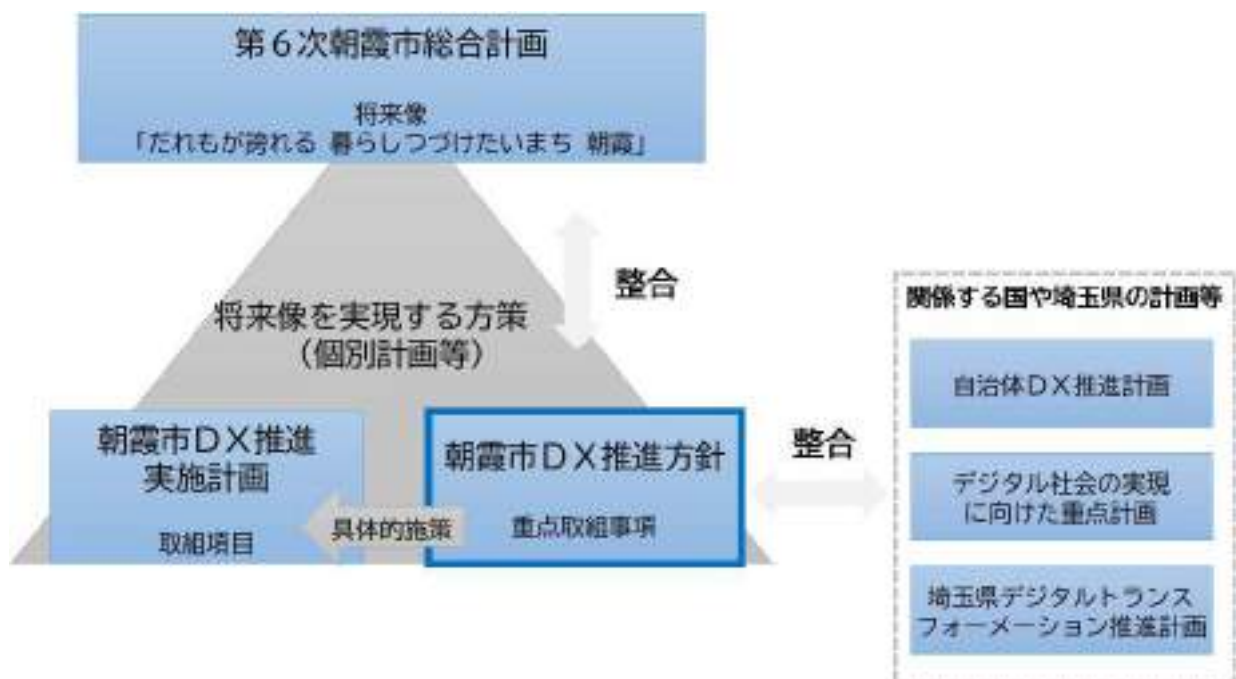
第６次朝霞市総合計画

将来像
「だれもが誇れる 暮らしつづけたいまち 朝霞」

整合

将来像を実現する方策
（個別計画等）

朝霞市ＤＸ推進
実施計画

取組項目

具体的施策

朝霞市ＤＸ推進方針

重点取組事項

整合

関係する国や埼玉県の計画等

自治体ＤＸ推進計画

デジタル社会の実現
に向けた重点計画

埼玉県デジタルトランス
フォーメーション推進計画